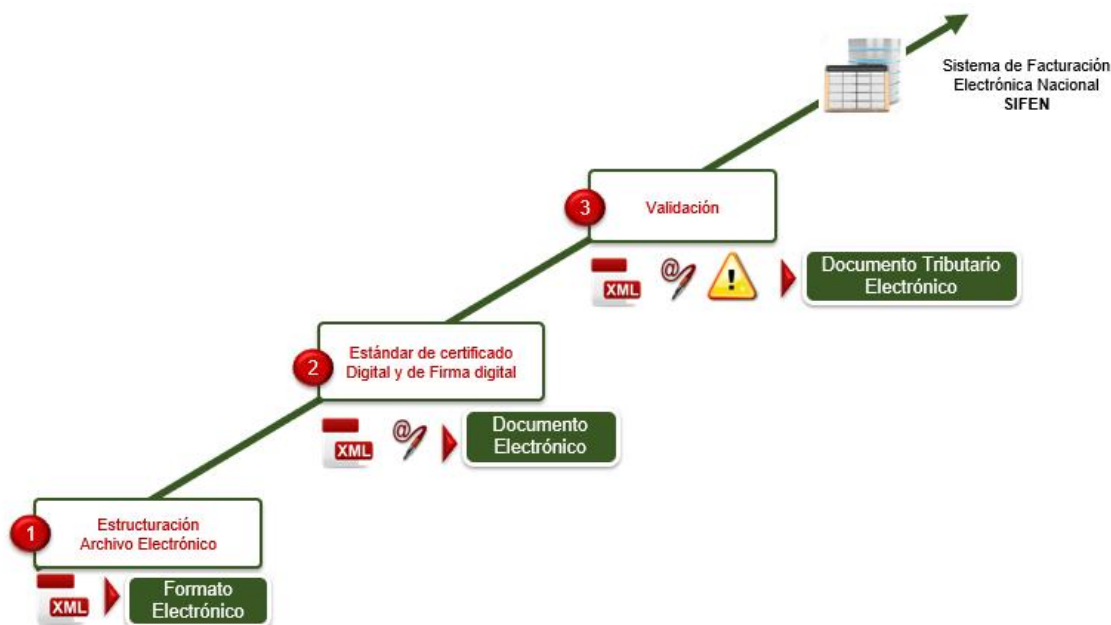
Sistema de Facturación Electrónica Nacional
SIFEN

3

Validación

XML

!

Documento Tributario Electrónico

2

Estándar de certificado Digital y de Firma digital

XML

Documento Electrónico

1

Estructuración Archivo Electrónico

XML

Formato Electrónico